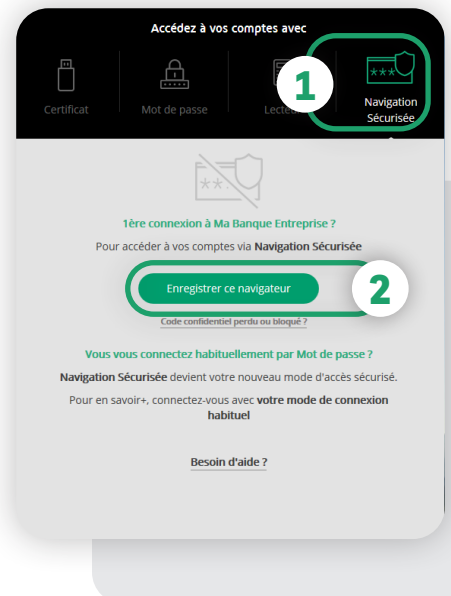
Accédez à vos comptes avec

Certificat

Mot de passe

Lecte

1

Navigation Sécurisée

1ère connexion à Ma Banque Entreprise ?

Pour accéder à vos comptes via **Navigation Sécurisée**

Enregistrer ce navigateur

2

Code confidentiel perdu ou bloqué ?

Vous vous connectez habituellement par Mot de passe ?

**Navigation Sécurisée** devient votre nouveau mode d'accès sécurisé.

Pour en savoir+, connectez-vous avec **votre mode de connexion habituel**

Besoin d'aide ?